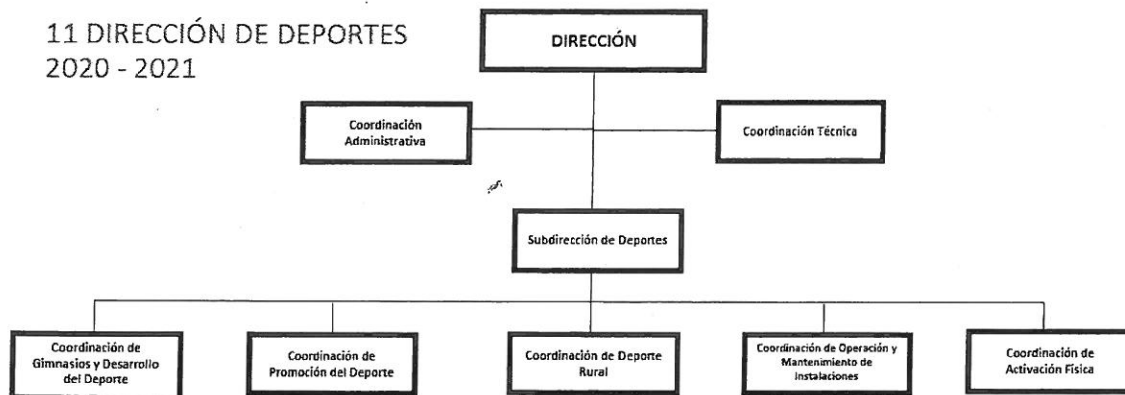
11 DIRECCIÓN DE DEPORTES
2020 - 2021

DIRECCIÓN

Coordinación Administrativa

Coordinación Técnica

Subdirección de Deportes

Coordinación de Gimnasios y Desarrollo del Deporte

Coordinación de Promoción del Deporte

Coordinación de Deporte Rural

Coordinación de Operación y Mantenimiento de Instalaciones

Coordinación de Activación Física